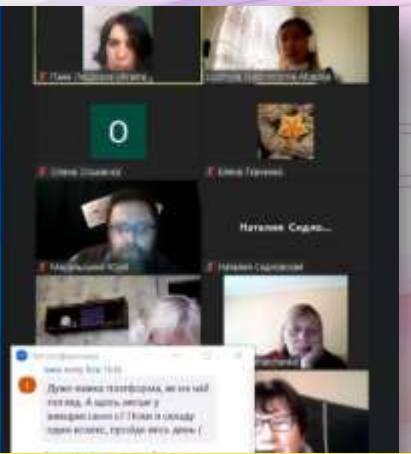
O

Наталия Сидо...

Мадельський Юрій

Наталия Сидоровская

Олена Ольшанська

Олена Горченко

Дуже важка платформа, як на мій погляд. А щось легше у використанні є? Поки я складу один кросенс, пройде весь день (